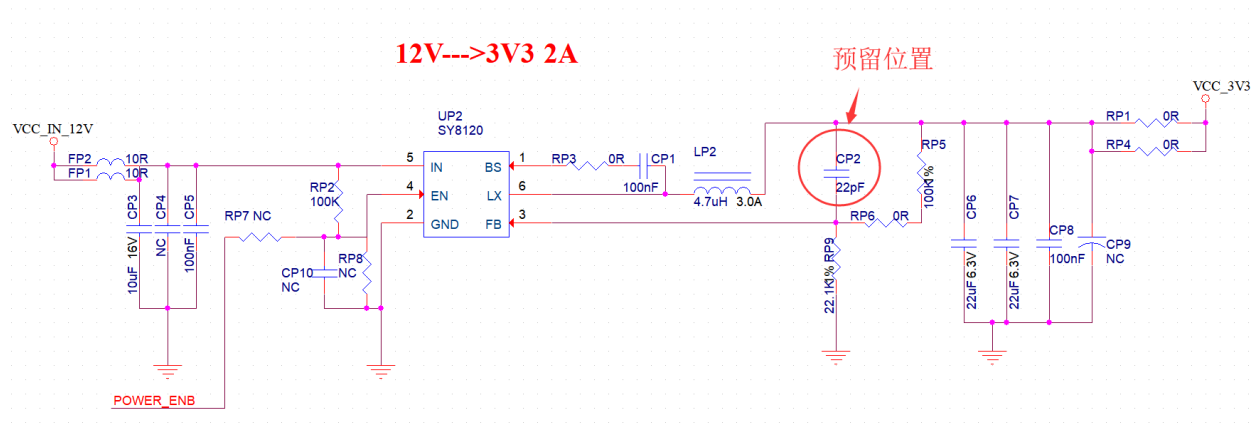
12V--->3V3 2A

预留位置

VCC_IN_12V
FP2 10R
FP1 10R
CP3 10uF 16V
CP4 NC
CP5 100nF
RP7 NC
POWER_ENB
RP2 100K
CP10 NC
RP8 NC
UP2
SY8120
5 IN
4 EN
2 GND
BS 1
LX 6
FB 3
RP3 0R
CP1 100nF
LP2
4.7uH 3.0A
CP2 22pF
RP5 100K1%
RP6 0R
RP9 22.1K1%
CP6 22uF 6.3V
CP7 22uF 6.3V
CP8 100nF
CP9 NC
VCC_3V3
RP1 0R
RP4 0R